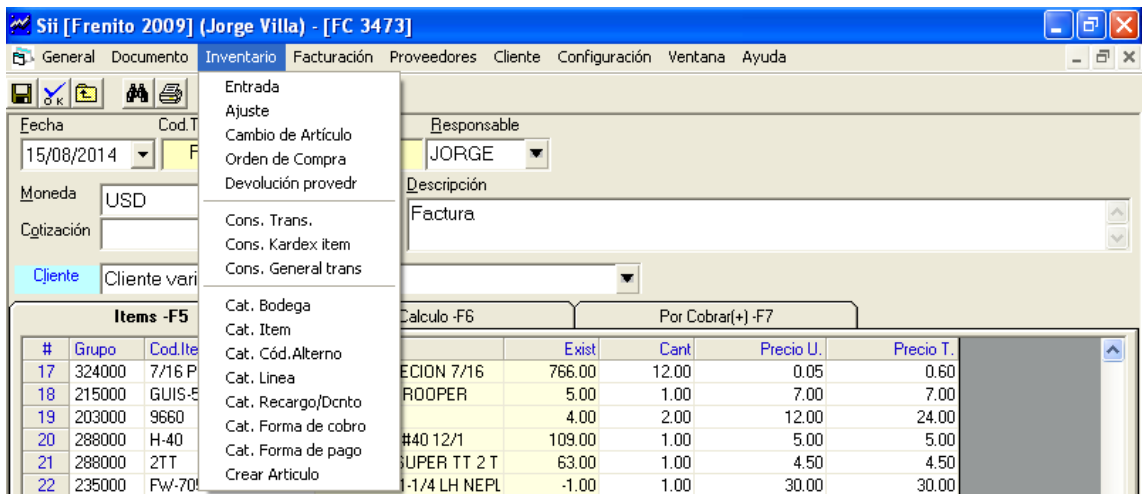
Sii [Frenito 2009] (Jorge Villa) - [FC 3473]

General Documento Inventario Facturación Proveedores Cliente Configuración Ventana Ayuda

Entrada
Ajuste
Cambio de Artículo
Orden de Compra
Devolución provedr
Cons. Trans.
Cons. Kardex item
Cons. General trans
Cat. Bodega
Cat. Item
Cat. Cód.Alterno
Cat. Linea
Cat. Recargo/Dcnto
Cat. Forma de cobro
Cat. Forma de pago
Crear Articulo

Fecha
Cod.T
15/08/2014
F
Responsable
JORGE
Moneda
USD
Descripción
Factura
Cotización
Cliente
Cliente vari

Items -F5
Calculo -F6
Por Cobrar(+) -F7

| # | Grupo | Cod.Ite |  | Exist | Cant | Precio U. | Precio T. |
|---|---|---|---|---|---|---|---|
| 17 | 324000 | 7/16 P | ECION 7/16 | 766.00 | 12.00 | 0.05 | 0.60 |
| 18 | 215000 | GUIS-5 | ROOPER | 5.00 | 1.00 | 7.00 | 7.00 |
| 19 | 203000 | 9660 |  | 4.00 | 2.00 | 12.00 | 24.00 |
| 20 | 288000 | H-40 | #40 12/1 | 109.00 | 1.00 | 5.00 | 5.00 |
| 21 | 288000 | 2TT | SUPER TT 2 T | 63.00 | 1.00 | 4.50 | 4.50 |
| 22 | 235000 | FW-70 | 1-1/4 LH NEPL | -1.00 | 1.00 | 30.00 | 30.00 |